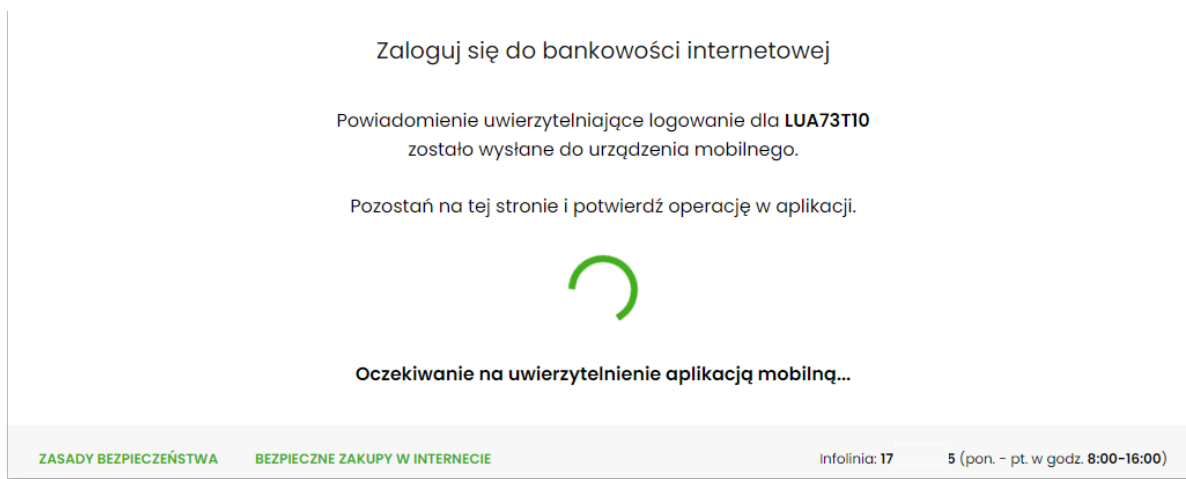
Zaloguj się do bankowości internetowej

Powiadomienie uwierzytelniające logowanie dla **LUA73T10** zostało wysłane do urządzenia mobilnego.

Pozostań na tej stronie i potwierdź operację w aplikacji.

**Oczekiwanie na uwierzytelnienie aplikacją mobilną...**

ZASADY BEZPIECZEŃSTWA BEZPIECZNE ZAKUPY W INTERNECIE

Infolinia: 17 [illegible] 5 (pon. - pt. w godz. 8:00-16:00)